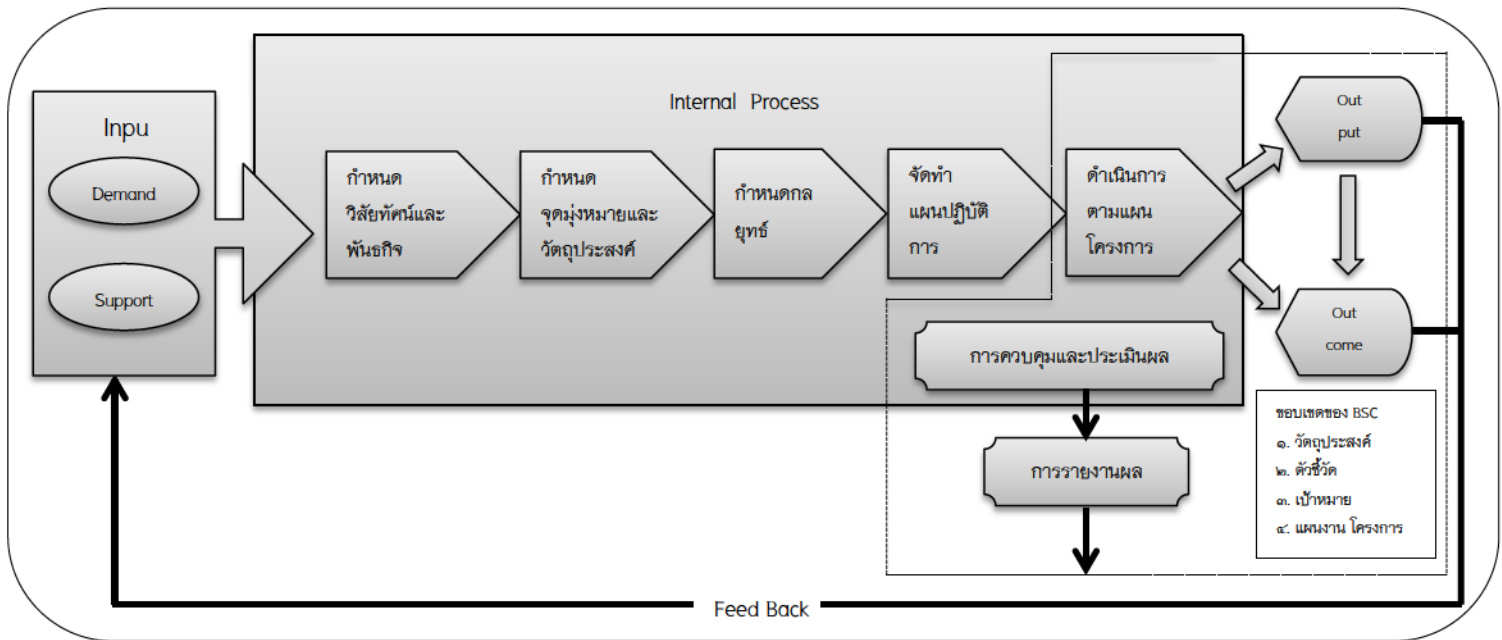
Inpu

Demand

Support

Internal Process

กำหนด วิสัยทัศน์และ พันธกิจ

กำหนด จุดมุ่งหมายและ วัตถุประสงค์

กำหนดกล ยุทธ์

จัดทำ แผนปฏิบัติ การ

ดำเนินการ ตามแผน โครงการ

Out put

Out come

การควบคุมและประเมินผล

การรายงานผล

ขอบเขตของ BSC
๑. วัตถุประสงค์
๒. ตัวชี้วัด
๓. เป้าหมาย
๔. แผนงาน โครงการ

Feed Back